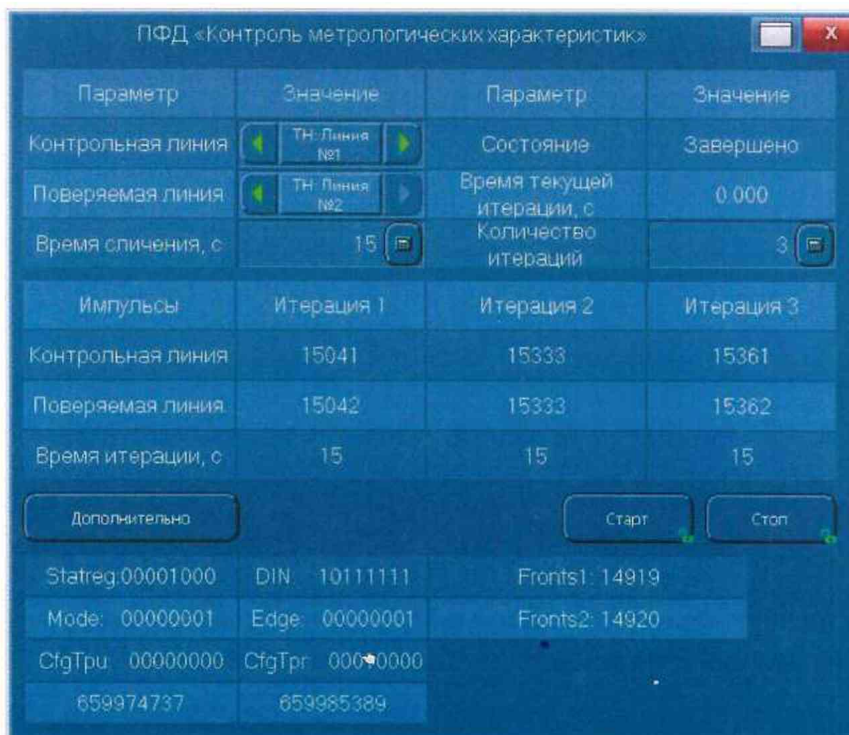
ПФД «Контроль метрологических характеристик»

| Параметр | Значение | Параметр | Значение |
|---|---|---|---|
| Контрольная линия | ТН: Линия №1 | Состояние | Завершено |
| Поверяемая линия | ТН: Линия №2 | Время текущей итерации, с | 0.000 |
| Время сличения, с | 15 | Количество итераций | 3 |

| Импульсы | Итерация 1 | Итерация 2 | Итерация 3 |
|---|---|---|---|
| Контрольная линия | 15041 | 15333 | 15361 |
| Поверяемая линия | 15042 | 15333 | 15362 |
| Время итерации, с | 15 | 15 | 15 |

Дополнительно

Старт

Стоп

| Statreg:00001000 | DIN: 10111111 | Fronts1: 14919 |
|---|---|---|
| Mode: 00000001 | Edge: 00000001 | Fronts2: 14920 |
| CfgTpu: 00000000 | CfgTpr: 00000000 | |
| 659974737 | 659985389 | |